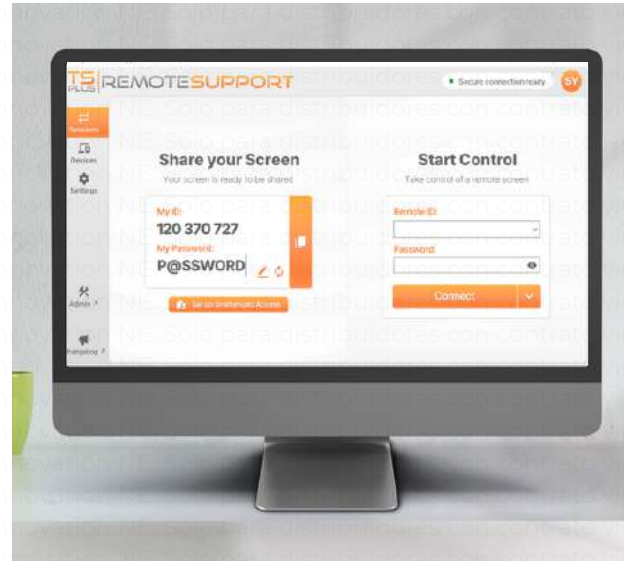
TS PLUS REMOTE SUPPORT

Secure connection ready SY

Sessions
Devices
Settings
Admin
Feedback

Share your Screen
Your screen is ready to be shared

My ID:
120 370 727
My Password:
P@SSWORD

Set up Unattended Access

Start Control
Take control of a remote screen

Remote ID:
Password:

Connect

novation NE. Solo para distribuidores con contrato vi
novation NE. Solo para distribuidores con contrato vi
novation NE. Solo para distribuidores con contrato vi
novation NE. Solo para distribuidores con contrato vi
novation NE. Solo para distribuidores con contrato vi
novation NE. Solo para distribuidores con contrato vi
novation NE. Solo para distribuidores con contrato vi
novation NE. Solo para distribuidores con contrato vi
novation NE. Solo para distribuidores con contrato vi
novation NE. Solo para distribuidores con contrato vi
novation NE. Solo para distribuidores con contrato vi
novation NE. Solo para distribuidores con contrato vi